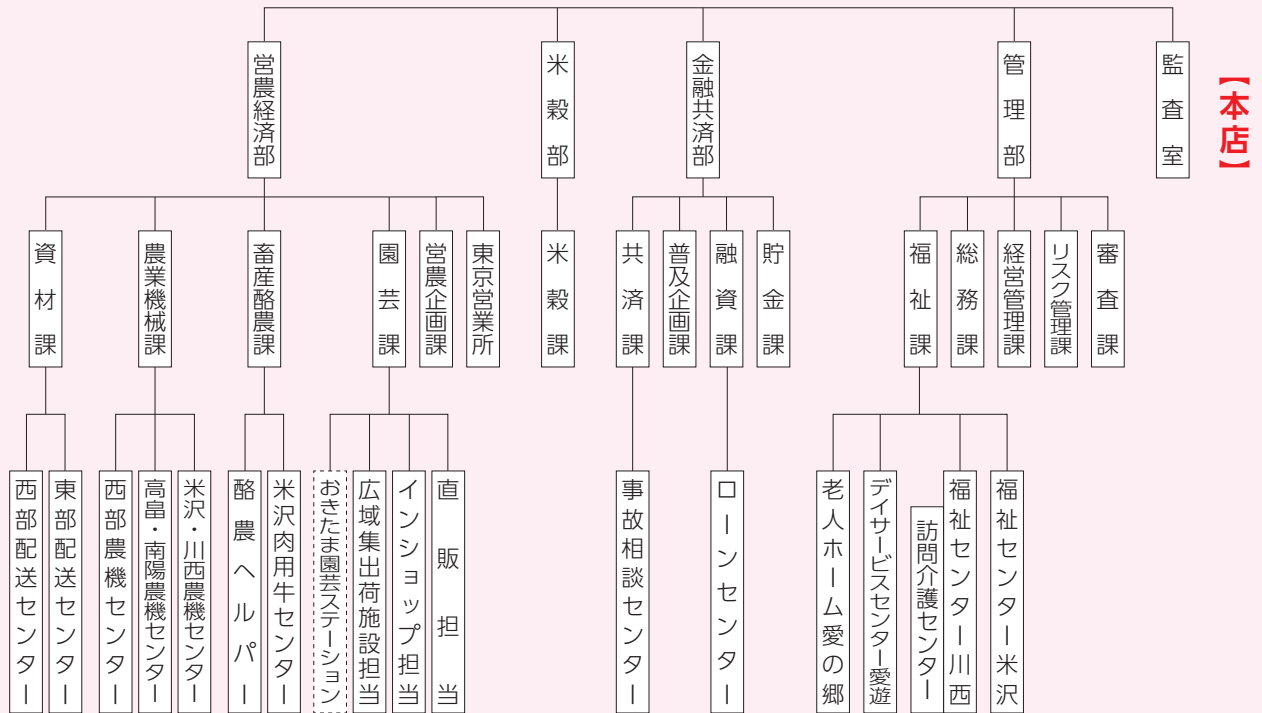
【本店】

営農経済部
米穀部
金融共済部
管理部
監査室

資材課
農業機械課
畜産酪農課
園芸課
営農企画課
東京営業所
米穀課
共済課
普及企画課
融資課
貯金課
福祉課
総務課
経営管理課
リスク管理課
審査課

西部配送センター
東部配送センター
西部農機センター
高畠・南陽農機センター
米沢・川西農機センター
酪農ヘルパー
米沢肉用牛センター
おきたま園芸ステーション
広域集出荷施設担当
インショップ担当
直販担当
事故相談センター
ローンセンター
老人ホーム愛の郷
デイサービスセンター愛遊
訪問介護センター
福祉センター川西
福祉センター米沢